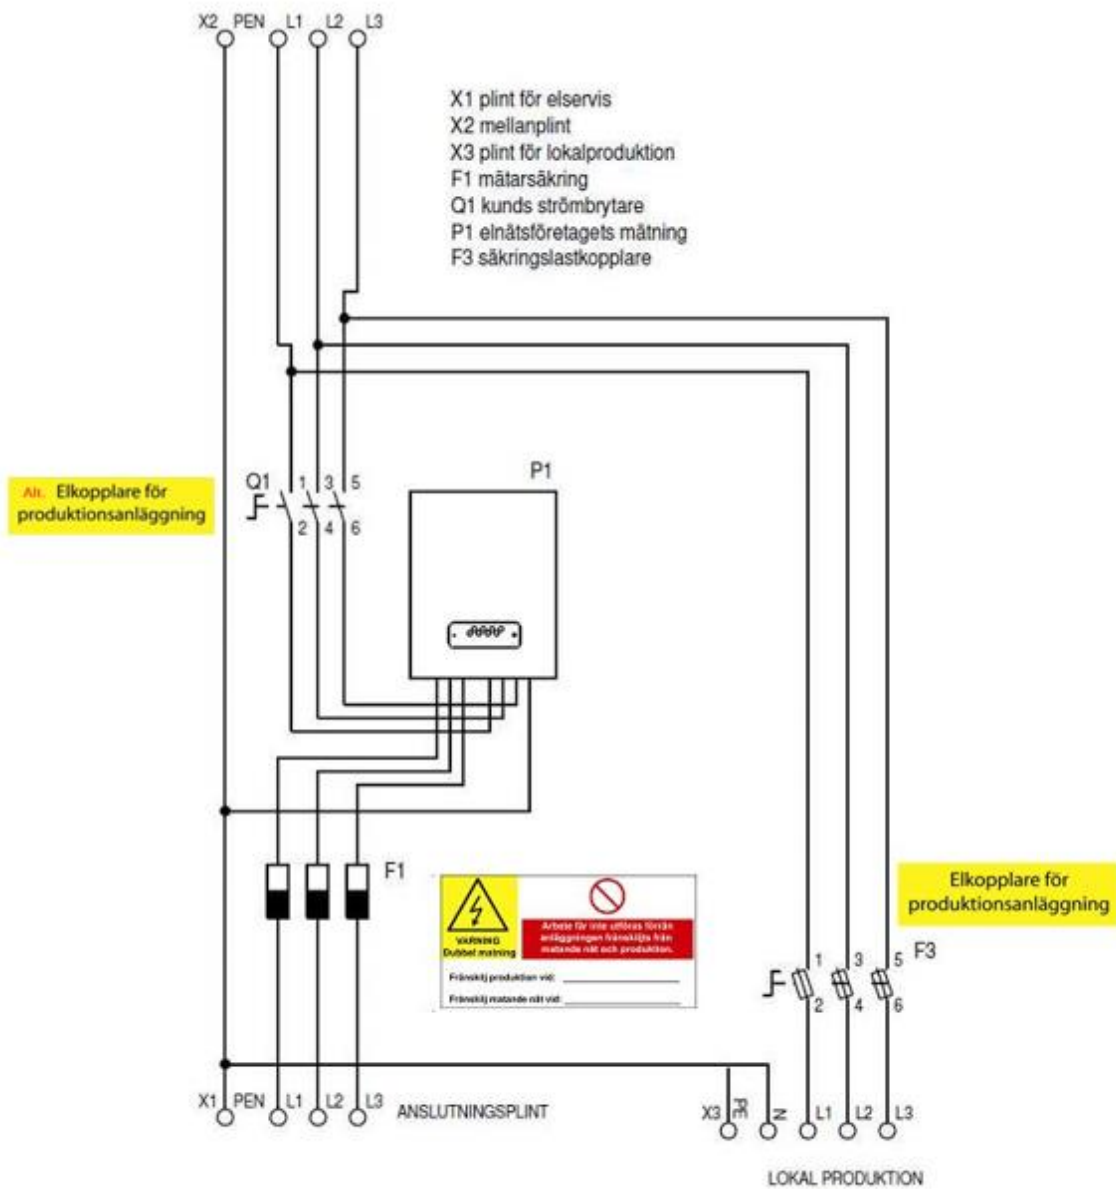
X2 PEN L1 L2 L3

X1 plint för elservis
X2 mellanplint
X3 plint för lokalproduktion
F1 mätarsäkring
Q1 kunds strömbrytare
P1 elnätsföretagets mätning
F3 säkringslastkopplare

Alt. Elkopplare för produktionsanläggning

Q1 1 3 5
2 4 6

P1

F1

VARNING Dubbel matning

Arbete får inte utföras förrän anläggningen frånskiljts från matande nät och produktion.

Frånskilj produktion vid: ______________

Frånskilj matande nät vid: ______________

Elkopplare för produktionsanläggning

1 3 5 F3
2 4 6

X1 PEN L1 L2 L3 ANSLUTNINGSPLINT

X3 PE N L1 L2 L3

LOKAL PRODUKTION